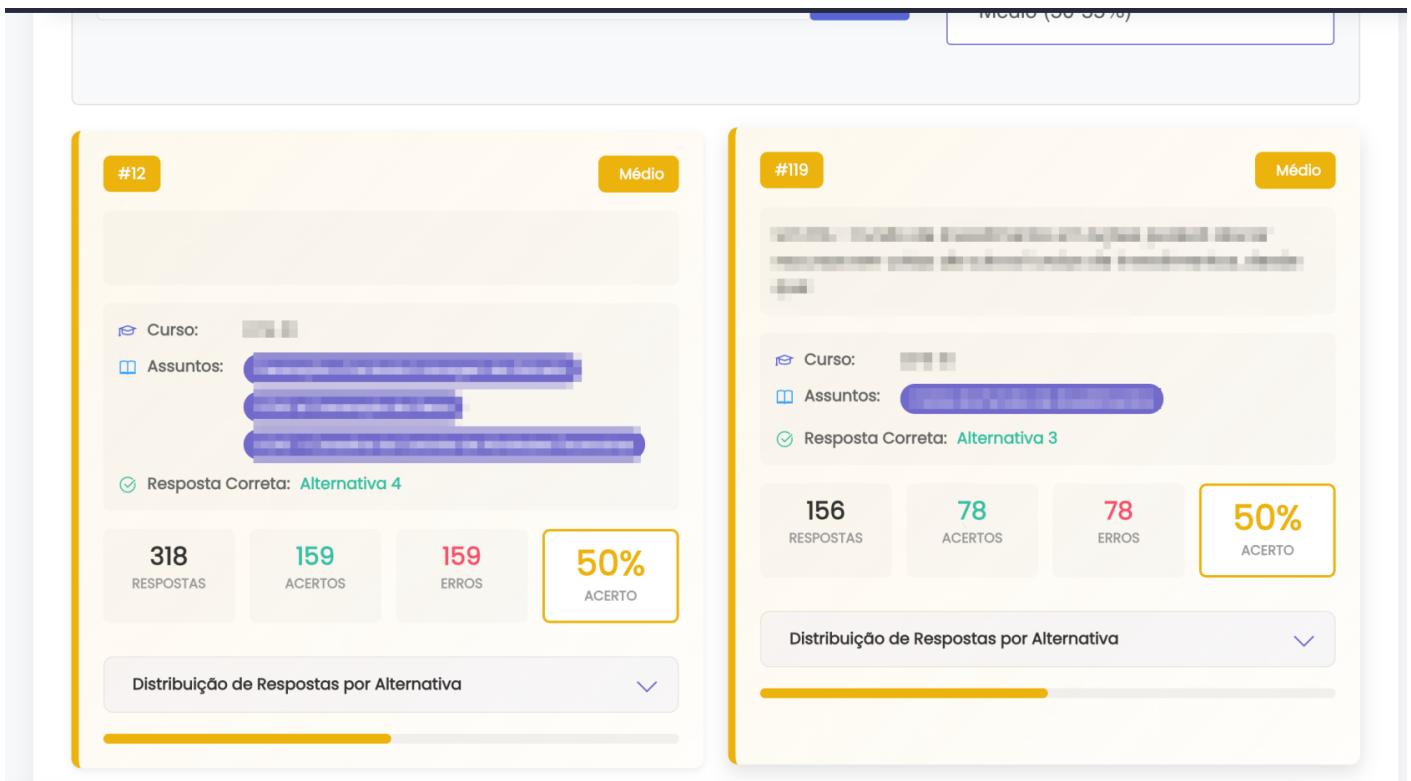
Médio (30-39%)

#12

Médio

Curso: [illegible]

Assuntos: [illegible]

Resposta Correta: Alternativa 4

318
RESPOSTAS

159
ACERTOS

159
ERROS

50%
ACERTO

Distribuição de Respostas por Alternativa

#119

Médio

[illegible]

Curso: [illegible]

Assuntos: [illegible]

Resposta Correta: Alternativa 3

156
RESPOSTAS

78
ACERTOS

78
ERROS

50%
ACERTO

Distribuição de Respostas por Alternativa